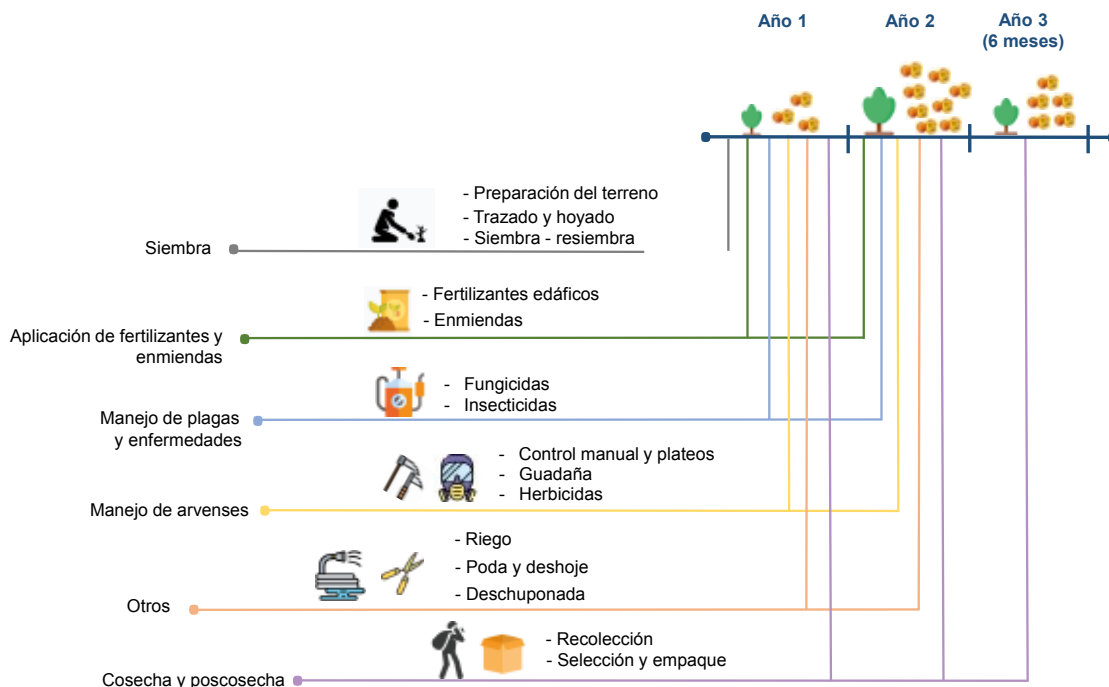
Año 1
Año 2
Año 3
(6 meses)

Siembra
- Preparación del terreno
- Trazado y hoyado
- Siembra - resiembra

Aplicación de fertilizantes y enmiendas
- Fertilizantes edáficos
- Enmiendas

Manejo de plagas y enfermedades
- Fungicidas
- Insecticidas

Manejo de arvenses
- Control manual y plateos
- Guadaña
- Herbicidas

Otros
- Riego
- Poda y deshoje
- Deschuponada

Cosecha y poscosecha
- Recolección
- Selección y empaque